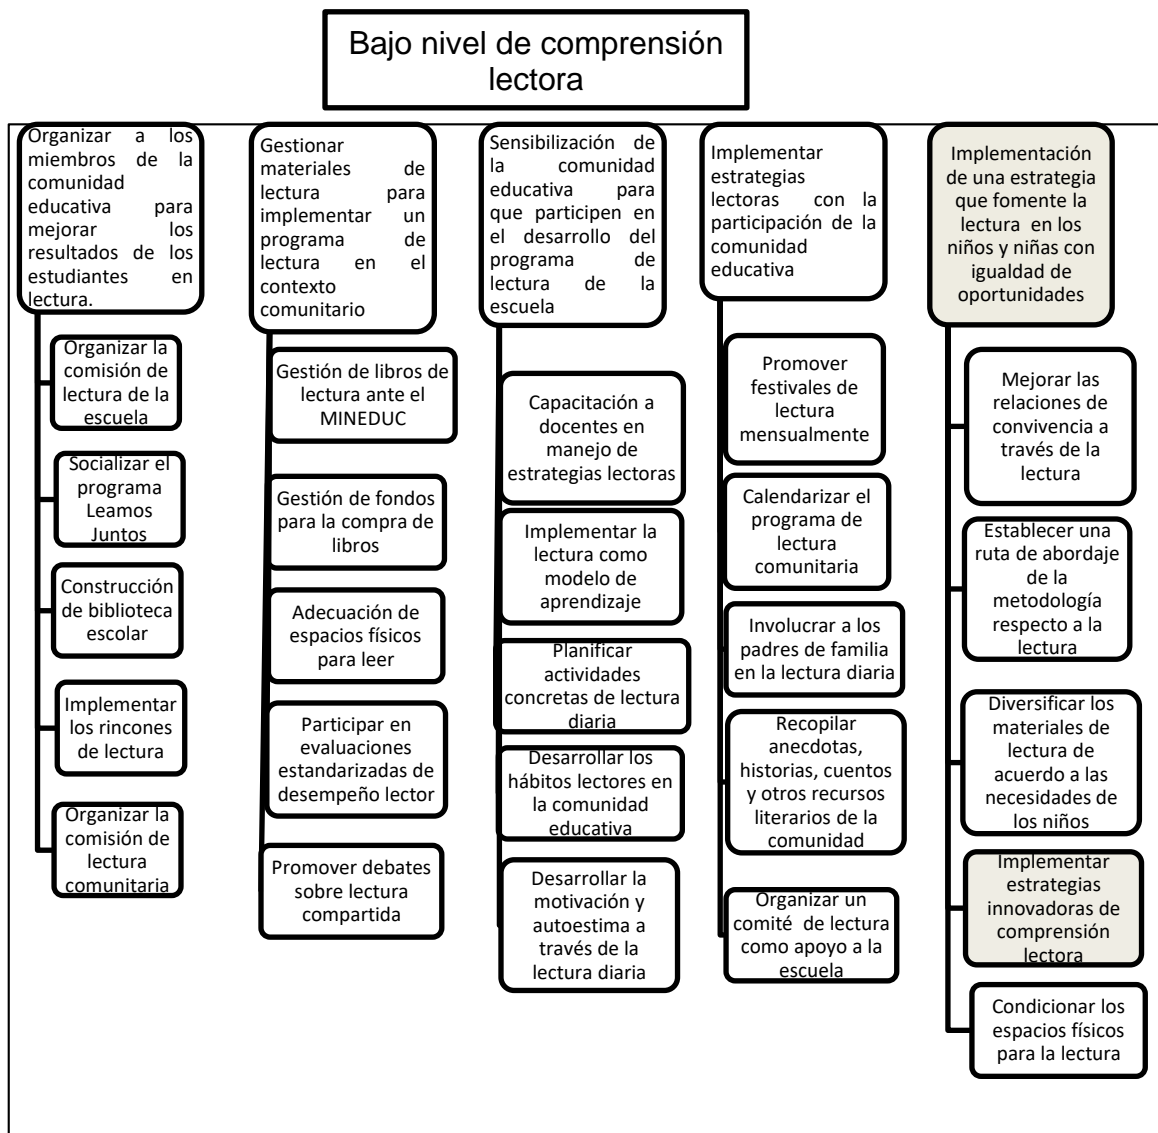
Bajo nivel de comprensión lectora

Organizar a los miembros de la comunidad educativa para mejorar los resultados de los estudiantes en lectura.

Organizar la comisión de lectura de la escuela

Socializar el programa Leamos Juntos

Construcción de biblioteca escolar

Implementar los rincones de lectura

Organizar la comisión de lectura comunitaria

Gestionar materiales de lectura para implementar un programa de lectura en el contexto comunitario

Gestión de libros de lectura ante el MINEDUC

Gestión de fondos para la compra de libros

Adecuación de espacios físicos para leer

Participar en evaluaciones estandarizadas de desempeño lector

Promover debates sobre lectura compartida

Sensibilización de la comunidad educativa para que participen en el desarrollo del programa de lectura de la escuela

Capacitación a docentes en manejo de estrategias lectoras

Implementar la lectura como modelo de aprendizaje

Planificar actividades concretas de lectura diaria

Desarrollar los hábitos lectores en la comunidad educativa

Desarrollar la motivación y autoestima a través de la lectura diaria

Implementar estrategias lectoras con la participación de la comunidad educativa

Promover festivales de lectura mensualmente

Calendarizar el programa de lectura comunitaria

Involucrar a los padres de familia en la lectura diaria

Recopilar anecdotas, historias, cuentos y otros recursos literarios de la comunidad

Organizar un comité de lectura como apoyo a la escuela

Implementación de una estrategia que fomente la lectura en los niños y niñas con igualdad de oportunidades

Mejorar las relaciones de convivencia a través de la lectura

Establecer una ruta de abordaje de la metodología respecto a la lectura

Diversificar los materiales de lectura de acuerdo a las necesidades de los niños

Implementar estrategias innovadoras de comprensión lectora

Condicionar los espacios físicos para la lectura